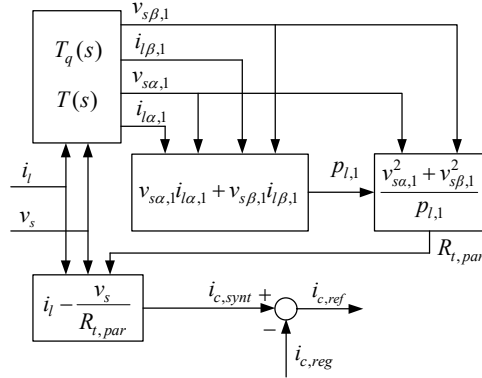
$T_q(s)$
$T(s)$
$v_{s\beta,1}$
$i_{l\beta,1}$
$v_{s\alpha,1}$
$i_{l\alpha,1}$
$i_l$
$v_s$
$v_{s\alpha,1}i_{l\alpha,1} + v_{s\beta,1}i_{l\beta,1}$
$p_{l,1}$
$\frac{v_{s\alpha,1}^2 + v_{s\beta,1}^2}{p_{l,1}}$
$R_{t,par}$
$i_l - \frac{v_s}{R_{t,par}}$
$i_{c,synt}$
+
−
$i_{c,ref}$
$i_{c,reg}$